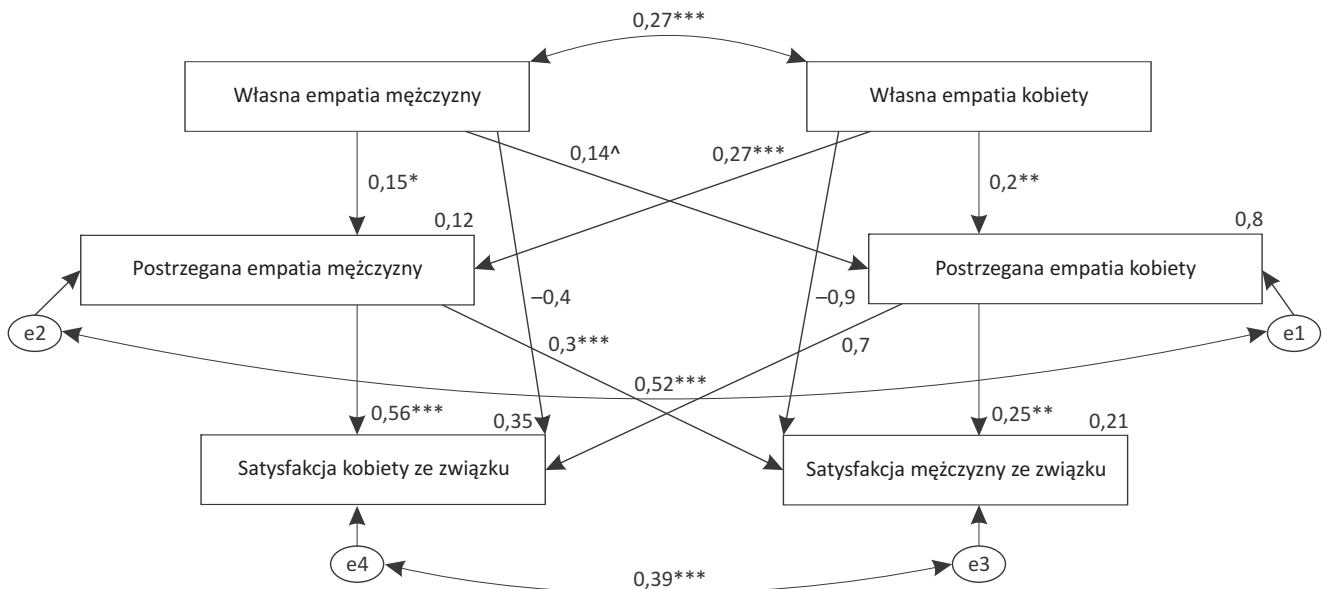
0,27***

Własna empatia mężczyzny

Własna empatia kobiety

0,15*

0,14^

0,27***

0,2**

0,12

0,8

Postrzegana empatia mężczyzny

Postrzegana empatia kobiety

–0,4

–0,9

e2

e1

0,3***

0,7

0,52***

0,56***

0,35

0,25**

0,21

Satysfakcja kobiety ze związku

Satysfakcja mężczyzny ze związku

e4

e3

0,39***